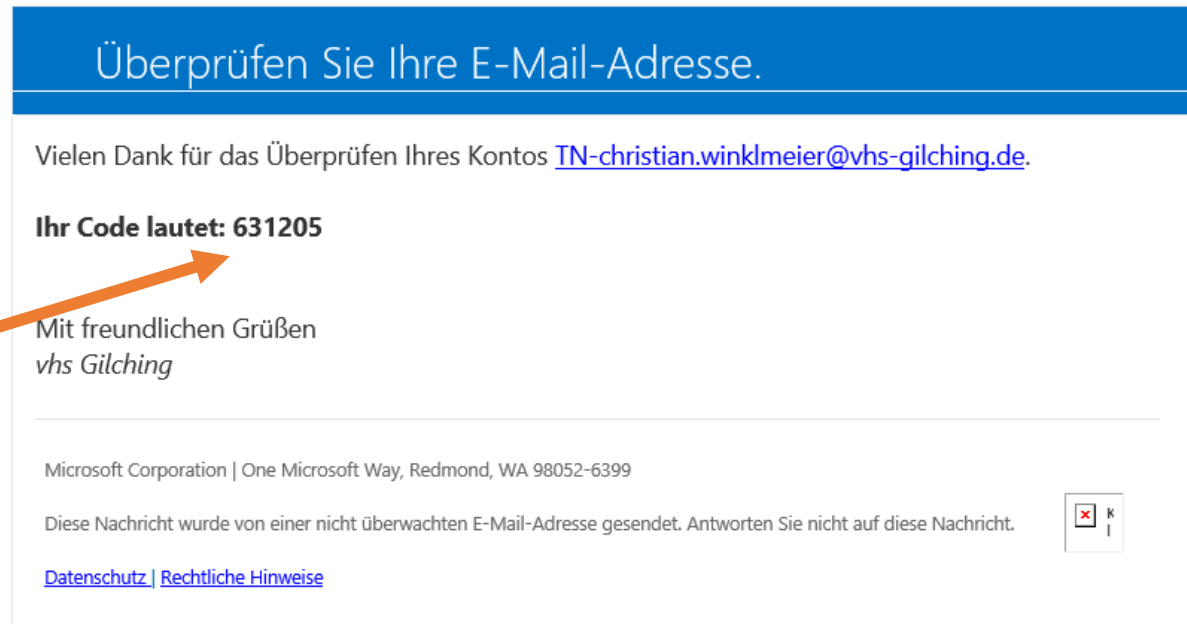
Überprüfen Sie Ihre E-Mail-Adresse.

Vielen Dank für das Überprüfen Ihres Kontos TN-christian.winklmeier@vhs-gilching.de.

**Ihr Code lautet: 631205**

Mit freundlichen Grüßen
*vhs Gilching*

Microsoft Corporation | One Microsoft Way, Redmond, WA 98052-6399

Diese Nachricht wurde von einer nicht überwachten E-Mail-Adresse gesendet. Antworten Sie nicht auf diese Nachricht.

K
I

Datenschutz | Rechtliche Hinweise